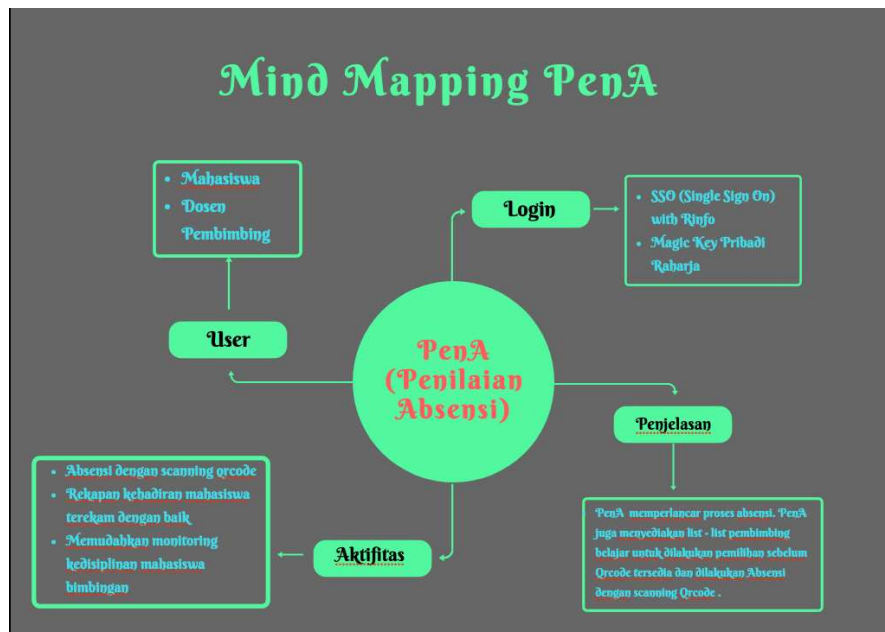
Mind Mapping PenA

- Mahasiswa
- Dosen Pembimbing

User

Login

- SSO (Single Sign On) with Rinfo
- Magic Key Pribadi Raharja

PenA (Penilaian Absensi)

Penjelasan

PenA memperlancar proses absensi. PenA juga menyediakan list - list pembimbing belajar untuk dilakukan pemilihan sebelum Qrcode tersedia dan dilakukan Absensi dengan scanning Qrcode .

Aktifitas

- Absensi dengan scanning qrcode
- Rekapan kehadiran mahasiswa terekam dengan baik
- Memudahkan monitoring kedisiplinan mahasiswa bimbingan